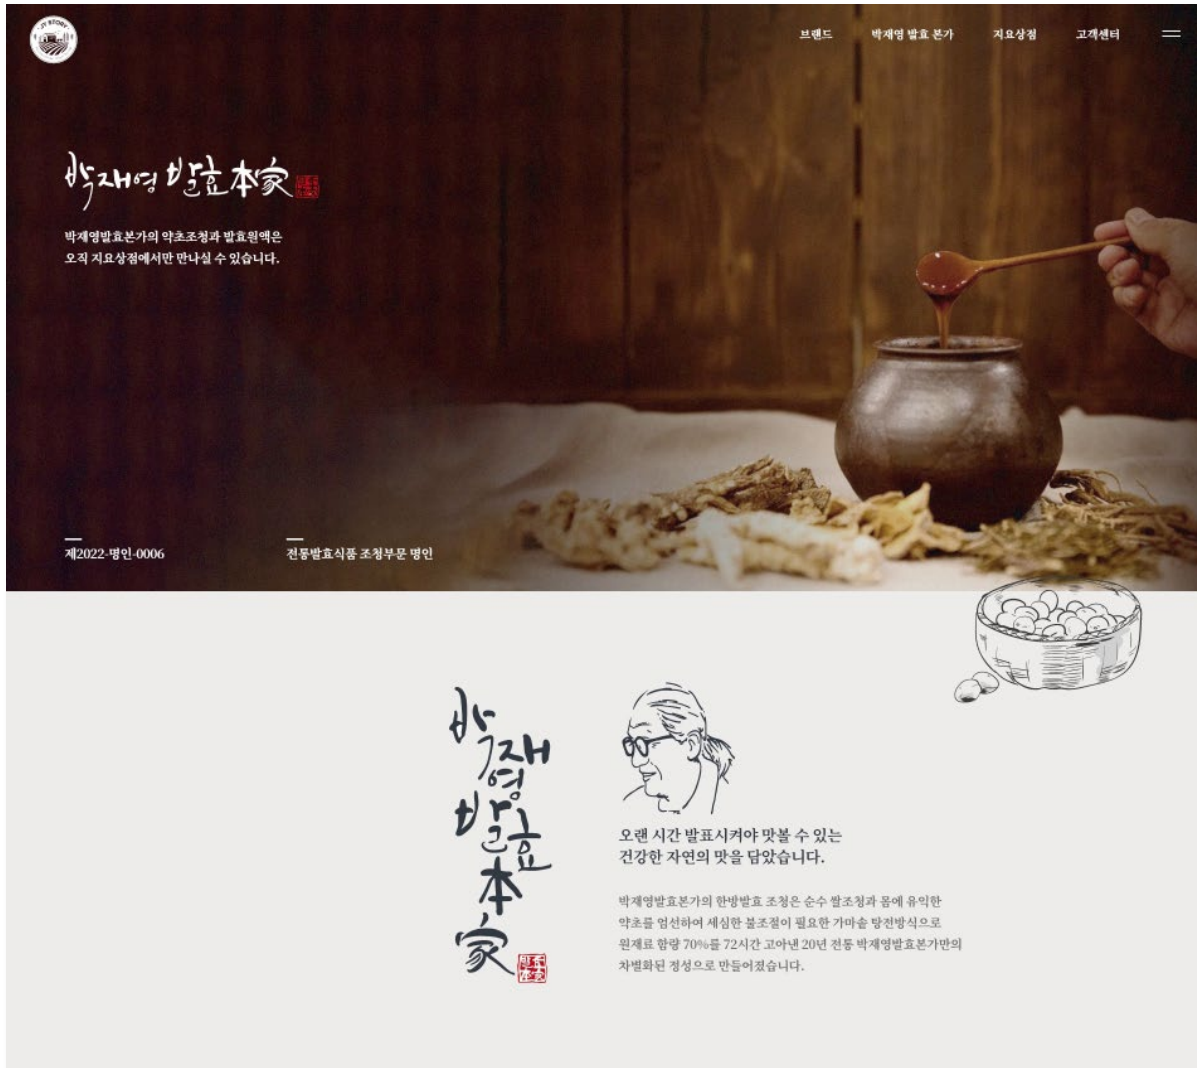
JY STORY

브랜드 박재영 발효 본가 지요상점 고객센터

박재영 발효本家

박재영발효본가의 약초조청과 발효원액은 오직 지요상점에서만 만나실 수 있습니다.

제2022-명인-0006

전통발효식품 조청부문 명인

박재영 발효 本家

오랜 시간 발표시켜야 맛볼 수 있는 건강한 자연의 맛을 담았습니다.

박재영발효본가의 한방발효 조청은 순수 쌀조청과 몸에 유익한 약초를 엄선하여 세심한 불조절이 필요한 가마솥 탕전방식으로 원재료 함량 70%를 72시간 고아낸 20년 전통 박재영발효본가만의 차별화된 정성으로 만들어졌습니다.